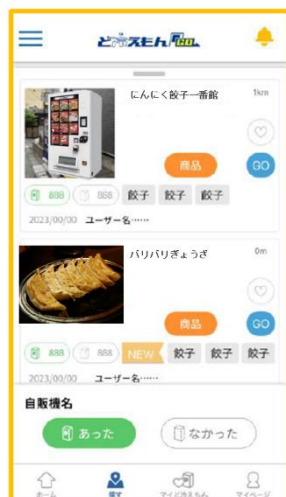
どこでもじはんきGo

にんにく餃子一番館

1km

商品

GO

888 888 餃子 餃子 餃子

2023/00/00 ユーザー名……

パリパリぎょうざ

0m

商品

GO

888 888 NEW 餃子 餃子 餃子

2023/00/00 ユーザー名……

自販機名

あった

なかった

ホーム

探す

マイ自販機

マイページ